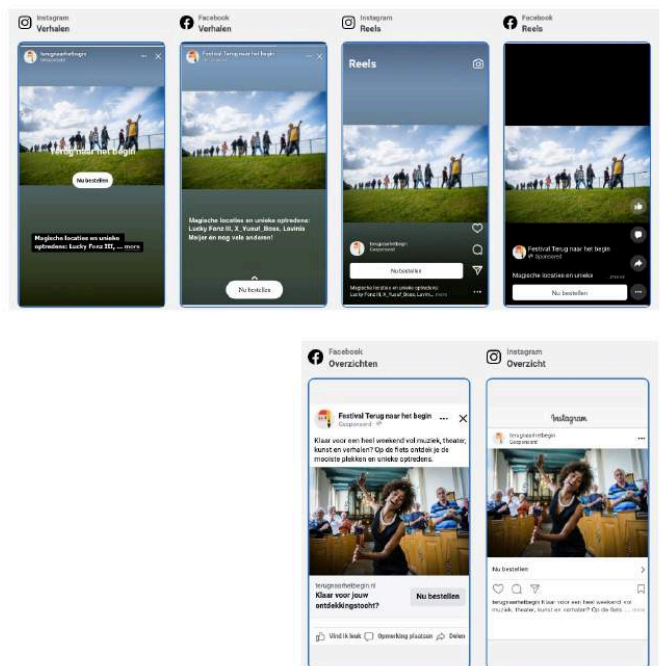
Instagram
Verhalen

terugnaarhetbegin
Gesponsord

Terug naar het begin

Nu bestellen

Magische locaties en unieke optredens: Lucky Fonz III, ... meer

Facebook
Verhalen

Festival Terug naar het begin
Gesponsord

Magische locaties en unieke optredens: Lucky Fonz III, X_Yusuf_Boss, Lavinia Meijer en nog vele anderen!

Nu bestellen

Instagram
Reels

Reels

terugnaarhetbegin
Gesponsord

Nu bestellen

Magische locaties en unieke optredens: Lucky Fonz III, X_Yusuf_Boss, Lavinia...

Facebook
Reels

Festival Terug naar het begin
Gesponsord

Magische locaties en unieke ... meer

Nu bestellen

Facebook
Overzichten

Festival Terug naar het begin
Gesponsord

Klaar voor een heel weekend vol muziek, theater, kunst en verhalen? Op de fiets ontdek je de mooiste plekken en unieke optredens.

terugnaarhetbegin.nl
Klaar voor jouw ontdekkingstocht?

Nu bestellen

Vind ik leuk Opmerking plaatsen Delen

Instagram
Overzicht

Instagram

terugnaarhetbegin
Gesponsord

Nu bestellen

terugnaarhetbegin Klaar voor een heel weekend vol muziek, theater, kunst en verhalen? Op de fiets ... meer